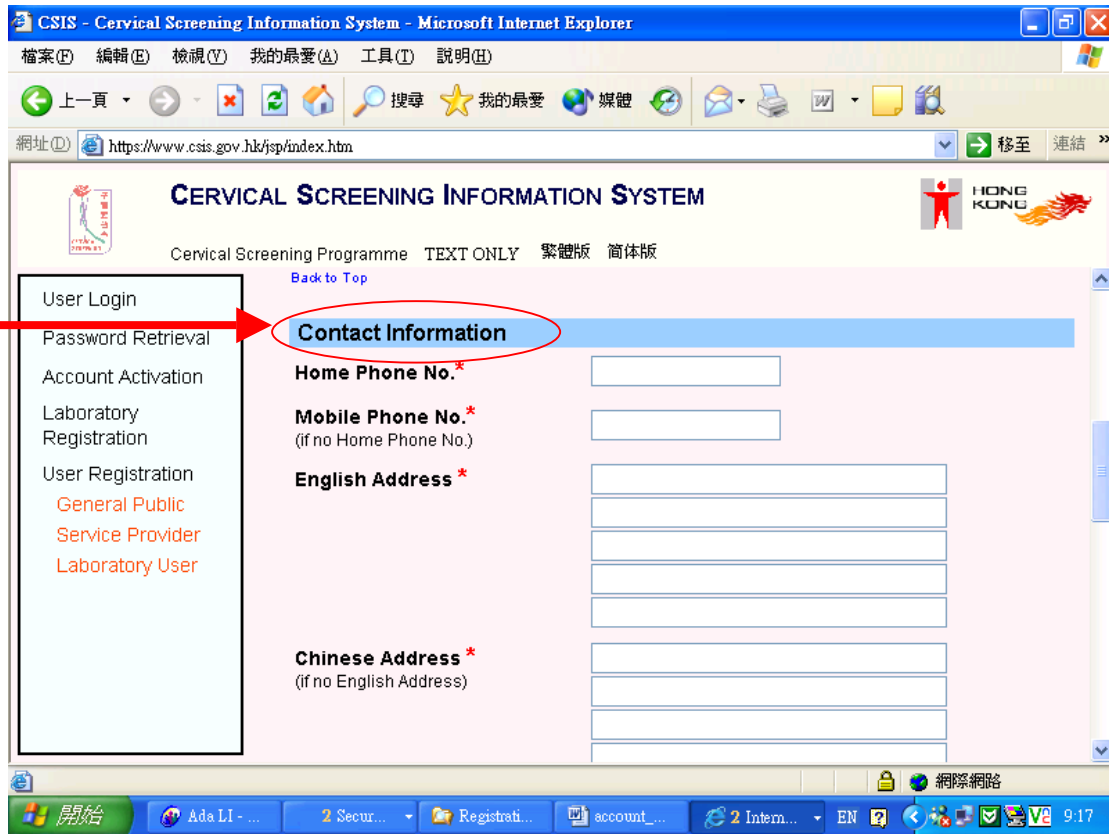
CSIS - Cervical Screening Information System - Microsoft Internet Explorer

檔案(F) 編輯(E) 檢視(V) 我的最愛(A) 工具(T) 說明(H)

上一頁 搜尋 我的最愛 媒體

網址(D) https://www.csis.gov.hk/jsp/index.htm 移至 連結

CERVICAL SCREENING INFORMATION SYSTEM

HONG KONG

Cervical Screening Programme TEXT ONLY 繁體版 简体版

User Login
Password Retrieval
Account Activation
Laboratory Registration
User Registration
General Public
Service Provider
Laboratory User

Back to Top

Contact Information

Home Phone No.*

Mobile Phone No.*
(if no Home Phone No.)

English Address *

Chinese Address *
(if no English Address)

網際網路

開始 Ada LI - ... 2 Secur... Registrati... account_... 2 Intern... EN 9:17